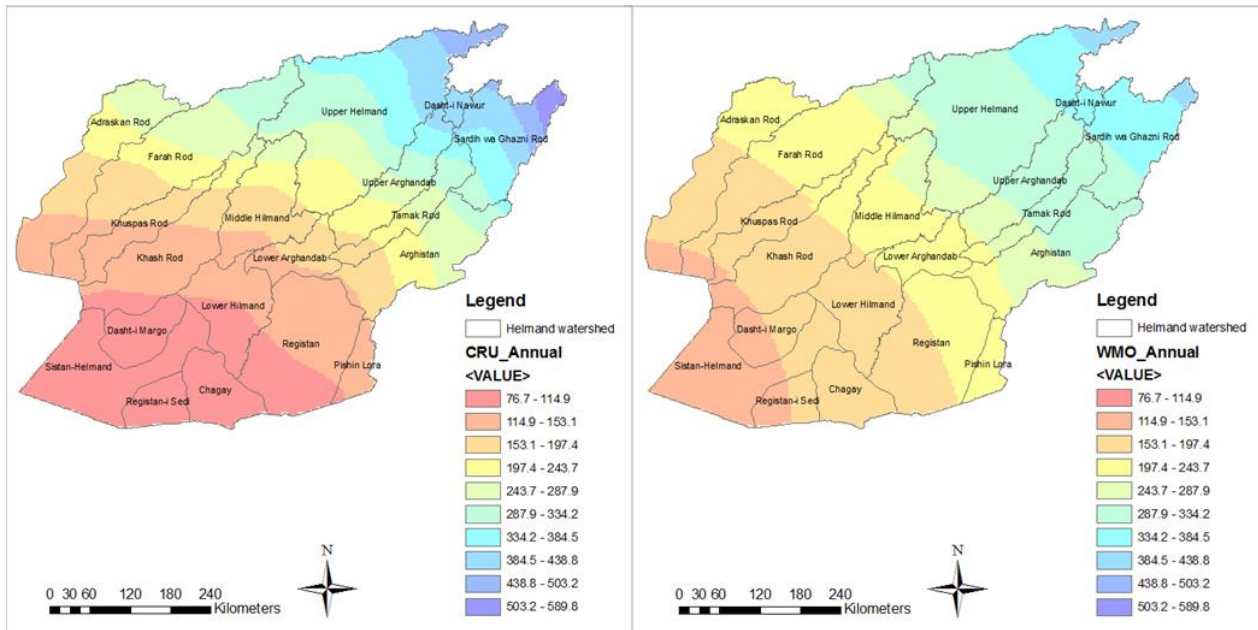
Adraskan Rod
Upper Helmand
Dasht-i Nawur
Sardih wa Ghazni Rod
Farah Rod
Upper Arghandab
Khuspas Rod
Middle Hilmand
Tamak Rod
Khash Rod
Lower Arghandab
Arghistan
Lower Hilmand
Dasht-i Margo
Registan
Pishin Lora
Sistan-Helmand
Chagay
Registan-i Sedi

Legend
Helmand watershed
CRU_Annual
<VALUE>
76.7 - 114.9
114.9 - 153.1
153.1 - 197.4
197.4 - 243.7
243.7 - 287.9
287.9 - 334.2
334.2 - 384.5
384.5 - 438.8
438.8 - 503.2
503.2 - 589.8

N
0 30 60 120 180 240 Kilometers

Adraskan Rod
Upper Helmand
Dasht-i Nawur
Sardih wa Ghazni Rod
Farah Rod
Upper Arghandab
Khuspas Rod
Middle Hilmand
Tamak Rod
Khash Rod
Lower Arghandab
Arghistan
Lower Hilmand
Dasht-i Margo
Registan
Pishin Lora
Sistan-Helmand
Chagay
Registan-i Sedi

Legend
Helmand watershed
WMO_Annual
<VALUE>
76.7 - 114.9
114.9 - 153.1
153.1 - 197.4
197.4 - 243.7
243.7 - 287.9
287.9 - 334.2
334.2 - 384.5
384.5 - 438.8
438.8 - 503.2
503.2 - 589.8

N
0 30 60 120 180 240 Kilometers